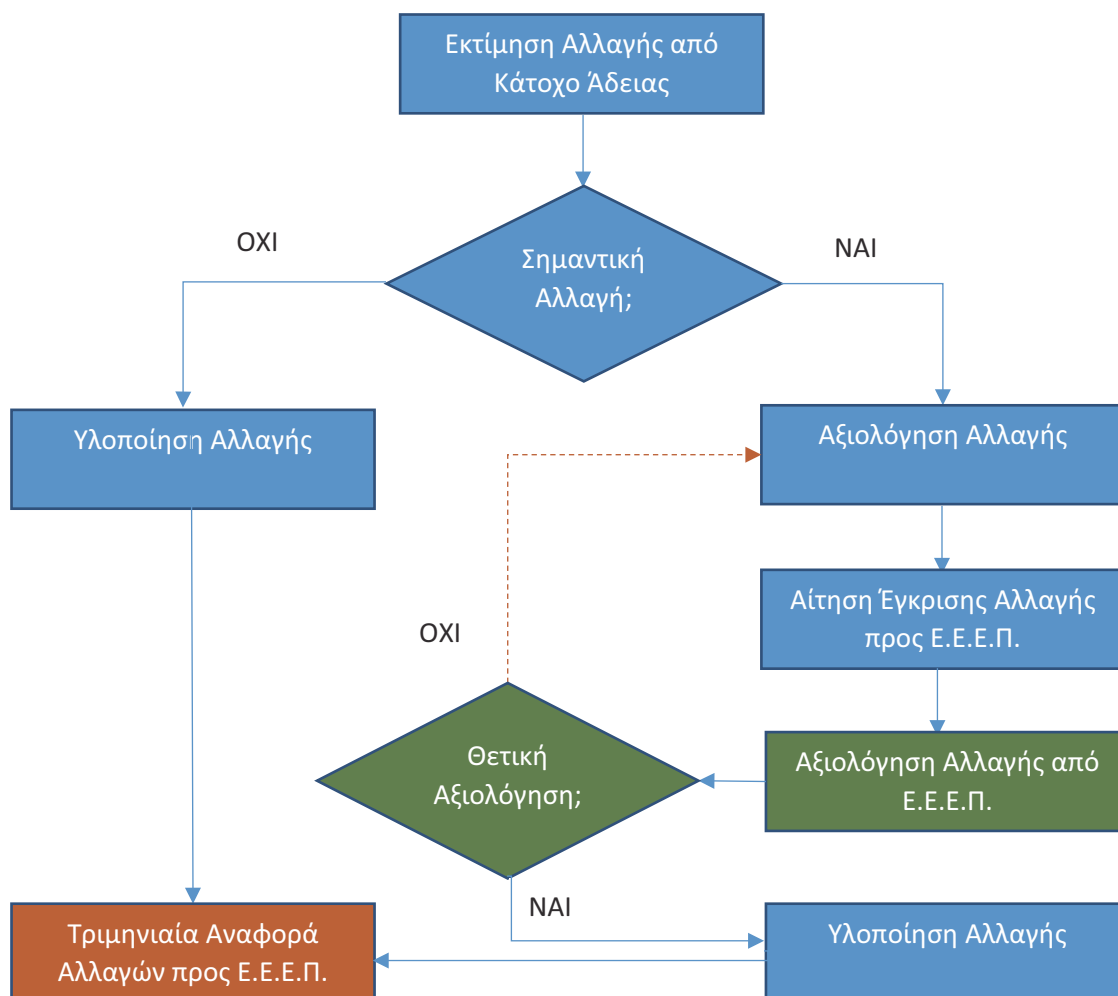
Εκτίμηση Αλλαγής από Κάτοχο Άδειας

ΟΧΙ

Σημαντική Αλλαγή;

ΝΑΙ

Υλοποίηση Αλλαγής

Αξιολόγηση Αλλαγής

Αίτηση Έγκρισης Αλλαγής προς Ε.Ε.Ε.Π.

ΟΧΙ

Θετική Αξιολόγηση;

Αξιολόγηση Αλλαγής από Ε.Ε.Ε.Π.

ΝΑΙ

Τριμηνιαία Αναφορά Αλλαγών προς Ε.Ε.Ε.Π.

Υλοποίηση Αλλαγής